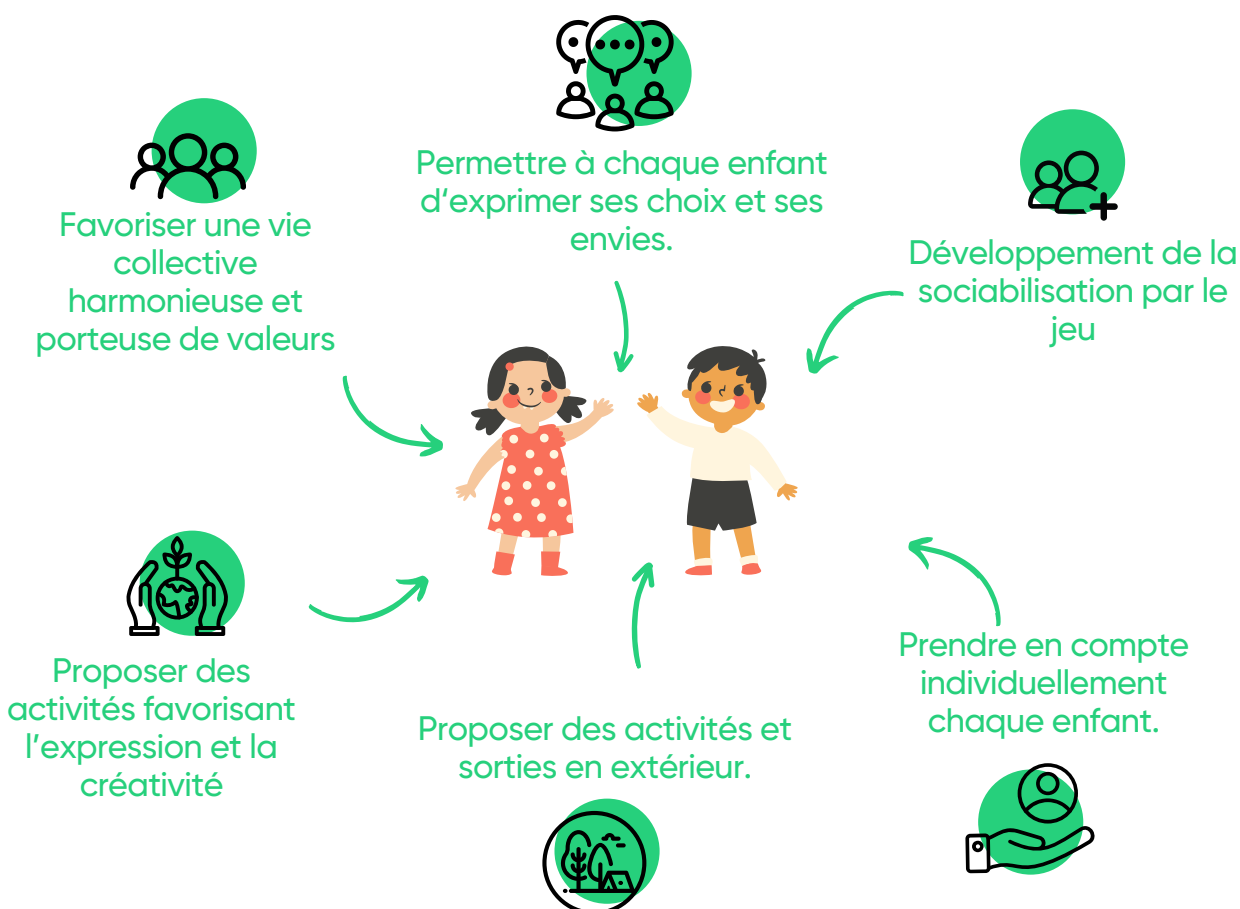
Permettre à chaque enfant d’exprimer ses choix et ses envies.

Favoriser une vie collective harmonieuse et porteuse de valeurs

Développement de la sociabilisation par le jeu

Proposer des activités favorisant l’expression et la créativité

Proposer des activités et sorties en extérieur.

Prendre en compte individuellement chaque enfant.